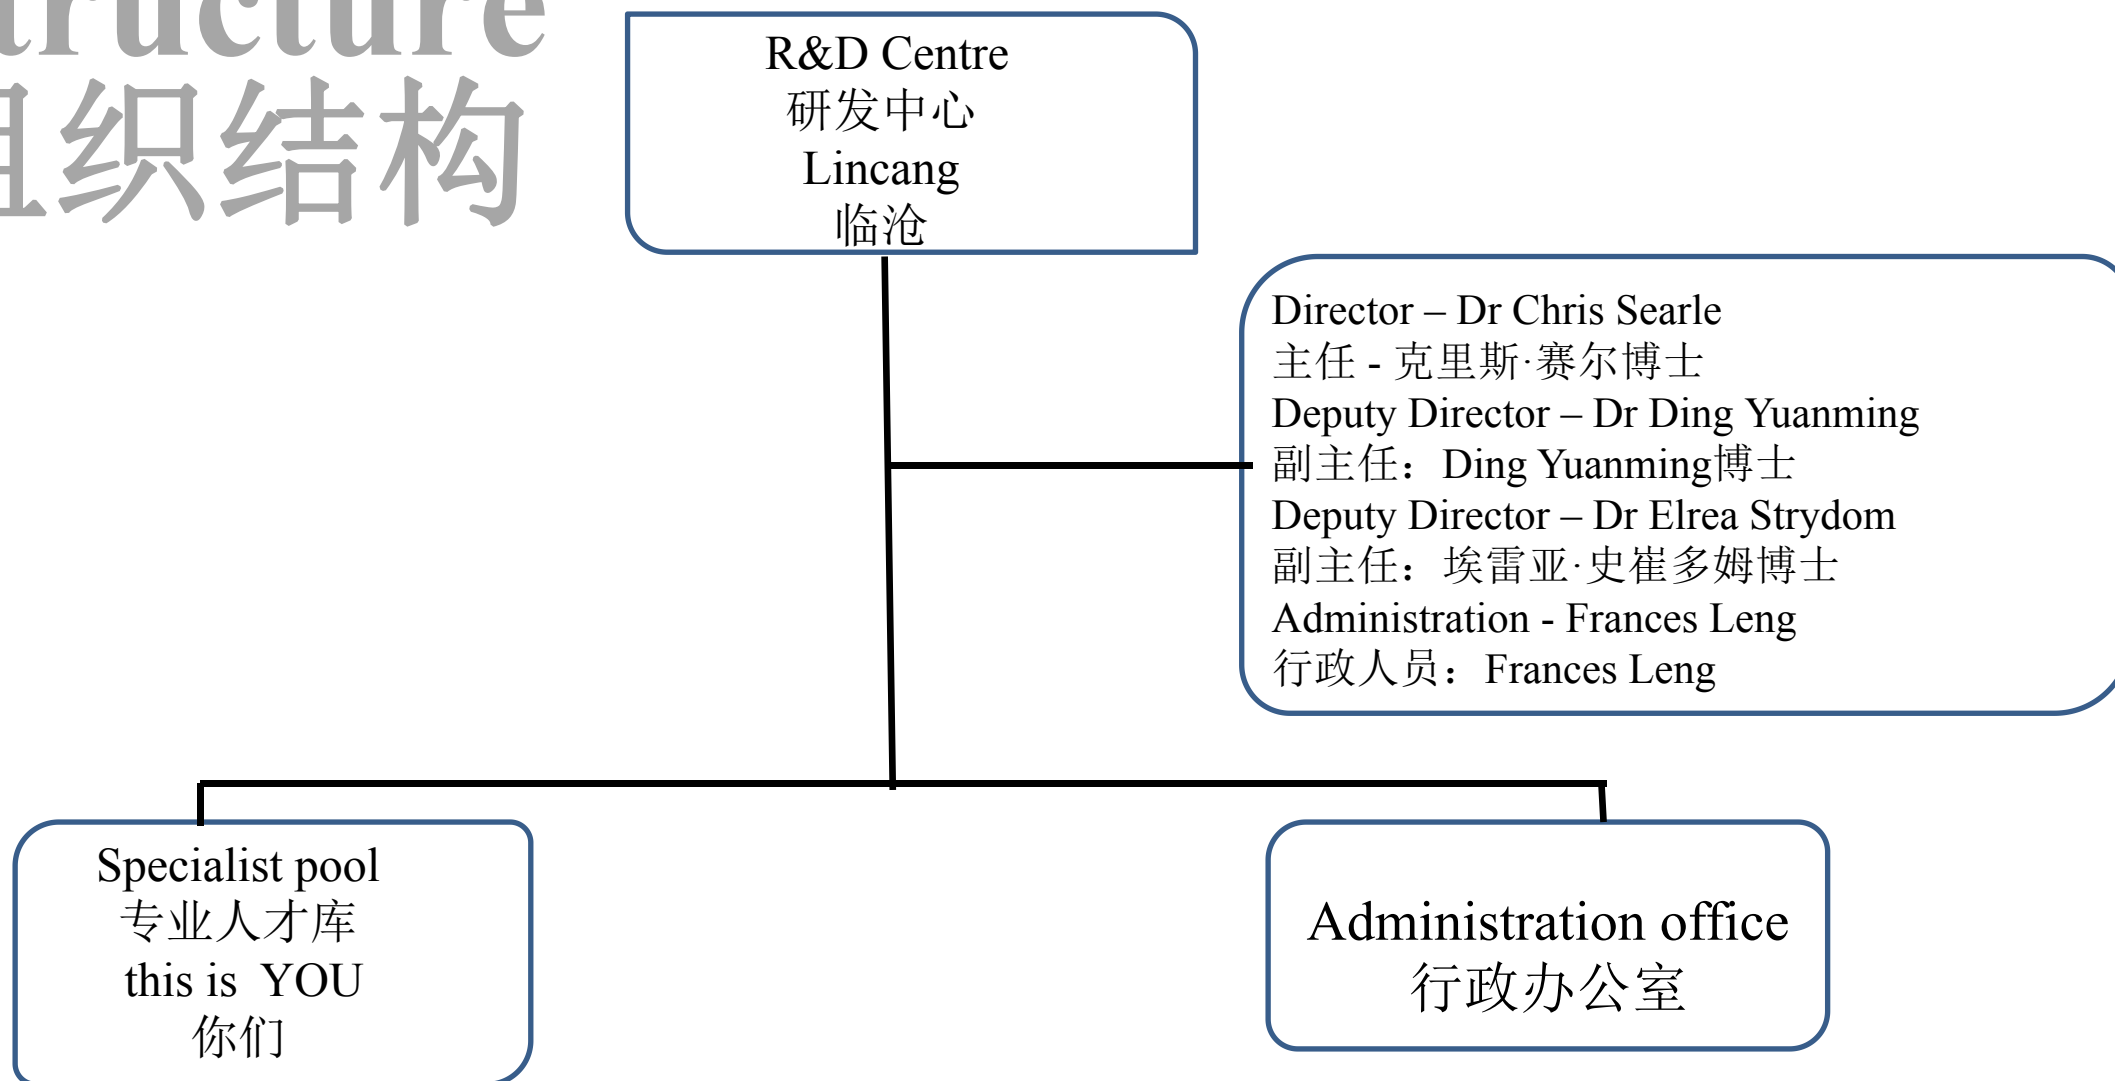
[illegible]ructure
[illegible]织结构

R&D Centre
研发中心
Lincang
临沧

Director – Dr Chris Searle
主任 - 克里斯·赛尔博士
Deputy Director – Dr Ding Yuanming
副主任：Ding Yuanming博士
Deputy Director – Dr Elrea Strydom
副主任：埃雷亚·史崔多姆博士
Administration - Frances Leng
行政人员：Frances Leng

Specialist pool
专业人才库
this is YOU
你们

Administration office
行政办公室